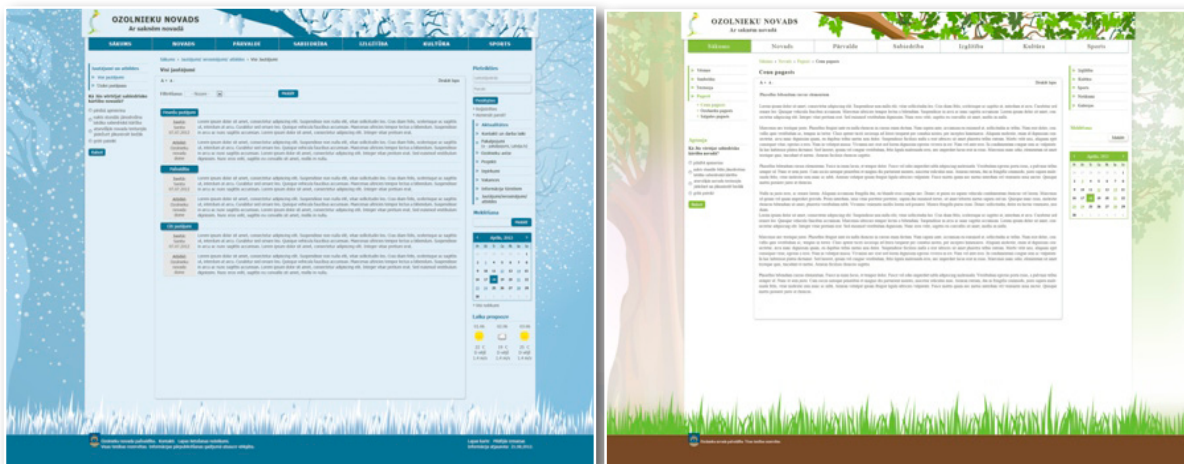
OZOLNIEKU NOVADS
Ar sakņem novadā

SĀKUMS | NOVADS | PĀRVALDE | SABIEDRĪBA | IZGLĪTĪBA | KULTŪRA | SPORTS

Visi jaunumi

Aktualitātes

Meklēšana

Laika prognoze

Ozolnieku novada pašvaldība

OZOLNIEKU NOVADS
Ar sakņem novadā

Sākums | Novads | Pārvalde | Sabiedrība | Izglītība | Kultūra | Sports

Cena pagasts

Aptauja

Meklēšana

Aprīlis, 2012

Balsot